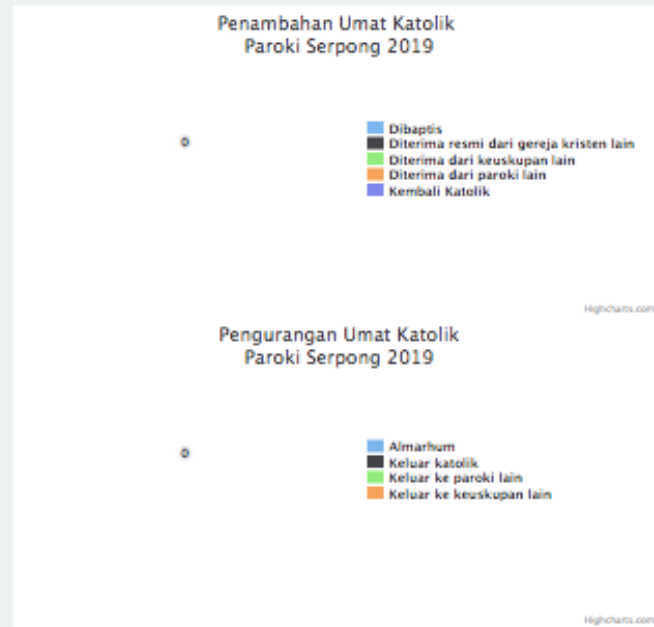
Penambahan Umat Katolik
Paroki Serpong 2019

0

Dibaptis
Diterima resmi dari gereja kristen lain
Diterima dari keuskupan lain
Diterima dari paroki lain
Kembali Katolik

Highcharts.com

Pengurangan Umat Katolik
Paroki Serpong 2019

0

Almarhum
Keluar katolik
Keluar ke paroki lain
Keluar ke keuskupan lain

Highcharts.com